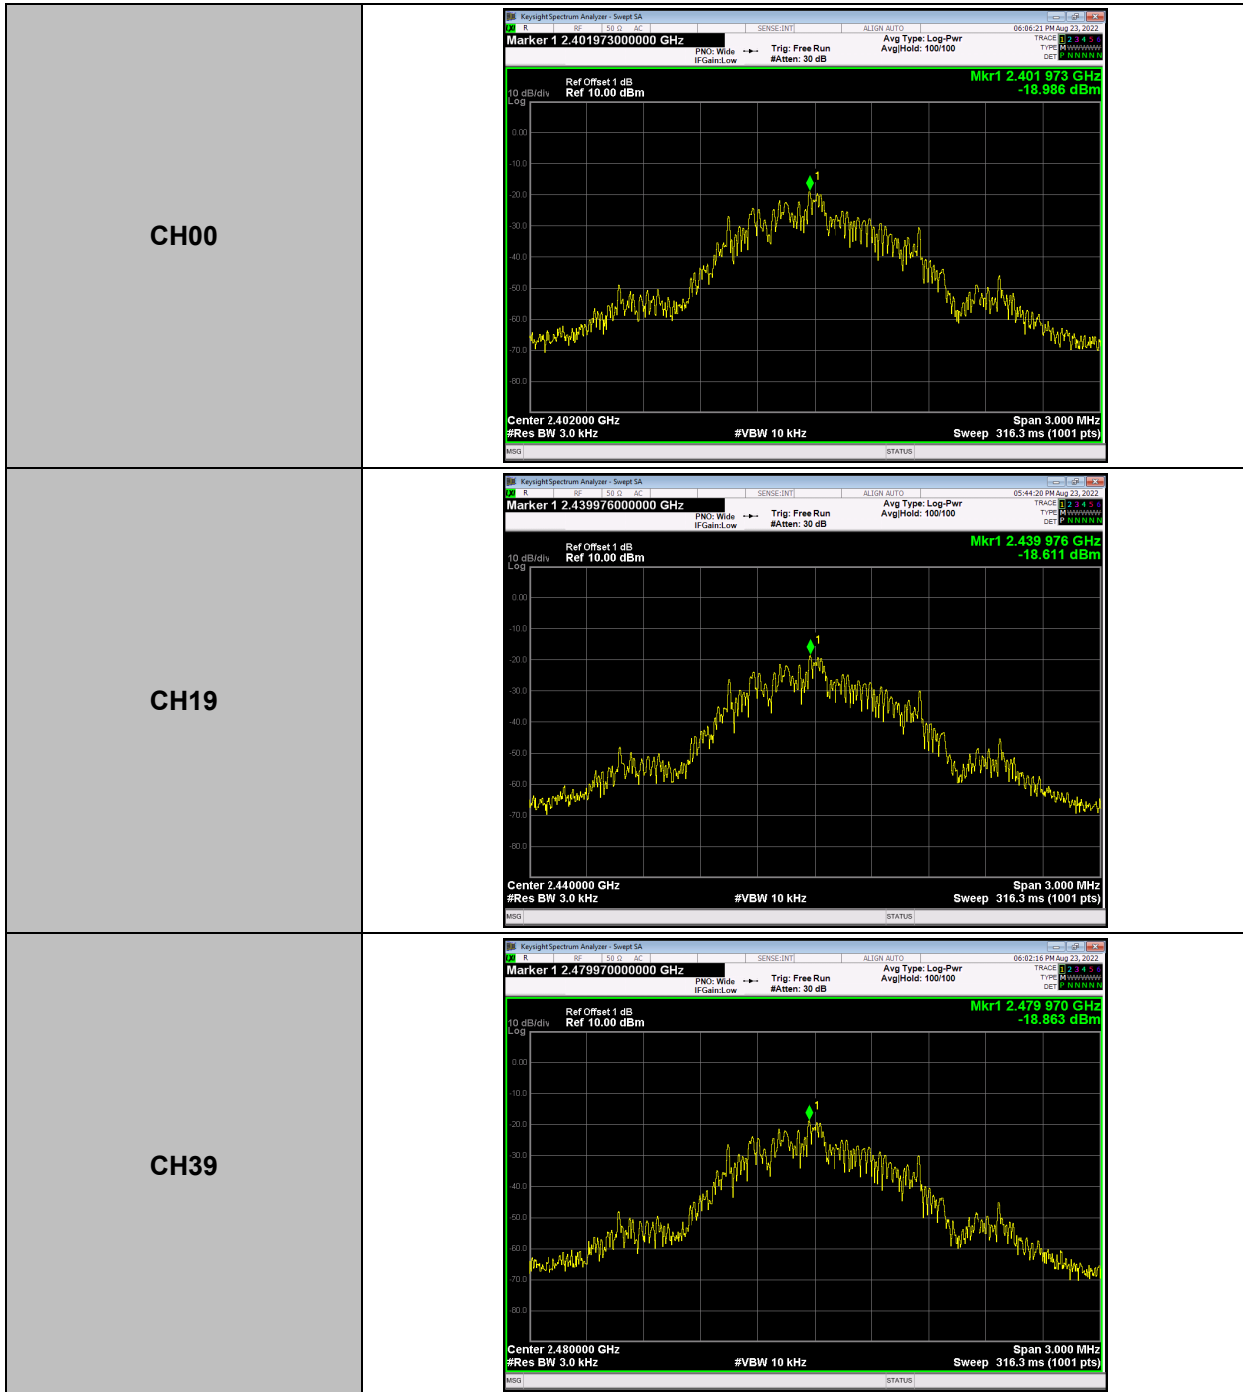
| | |
|---|---|
| CH00 | Keysight Spectrum Analyzer - Swept SA<br>R RF 50 Ω AC SENSE:INT ALIGN AUTO 06:06:21 PM Aug 23, 2022<br>Marker 1 2.401973000000 GHz<br>PNO: Wide IFGain:Low Trig: Free Run #Atten: 30 dB Avg Type: Log-Pwr Avg\|Hold: 100/100<br>TRACE 1 2 3 4 5 6 TYPE M WWWWW DET P N N N N N<br>Ref Offset 1 dB<br>10 dB/div Ref 10.00 dBm<br>Log<br>Mkr1 2.401 973 GHz<br>-18.986 dBm<br>0.00 -10.0 -20.0 -30.0 -40.0 -50.0 -60.0 -70.0 -80.0<br>1<br>Center 2.402000 GHz Span 3.000 MHz<br>#Res BW 3.0 kHz #VBW 10 kHz Sweep 316.3 ms (1001 pts)<br>MSG STATUS |
| CH19 | Keysight Spectrum Analyzer - Swept SA<br>R RF 50 Ω AC SENSE:INT ALIGN AUTO 05:44:20 PM Aug 23, 2022<br>Marker 1 2.439976000000 GHz<br>PNO: Wide IFGain:Low Trig: Free Run #Atten: 30 dB Avg Type: Log-Pwr Avg\|Hold: 100/100<br>TRACE 1 2 3 4 5 6 TYPE M WWWWW DET P N N N N N<br>Ref Offset 1 dB<br>10 dB/div Ref 10.00 dBm<br>Log<br>Mkr1 2.439 976 GHz<br>-18.611 dBm<br>0.00 -10.0 -20.0 -30.0 -40.0 -50.0 -60.0 -70.0 -80.0<br>1<br>Center 2.440000 GHz Span 3.000 MHz<br>#Res BW 3.0 kHz #VBW 10 kHz Sweep 316.3 ms (1001 pts)<br>MSG STATUS |
| CH39 | Keysight Spectrum Analyzer - Swept SA<br>R RF 50 Ω AC SENSE:INT ALIGN AUTO 06:02:16 PM Aug 23, 2022<br>Marker 1 2.479970000000 GHz<br>PNO: Wide IFGain:Low Trig: Free Run #Atten: 30 dB Avg Type: Log-Pwr Avg\|Hold: 100/100<br>TRACE 1 2 3 4 5 6 TYPE M WWWWW DET P N N N N N<br>Ref Offset 1 dB<br>10 dB/div Ref 10.00 dBm<br>Log<br>Mkr1 2.479 970 GHz<br>-18.863 dBm<br>0.00 -10.0 -20.0 -30.0 -40.0 -50.0 -60.0 -70.0 -80.0<br>1<br>Center 2.480000 GHz Span 3.000 MHz<br>#Res BW 3.0 kHz #VBW 10 kHz Sweep 316.3 ms (1001 pts)<br>MSG STATUS |